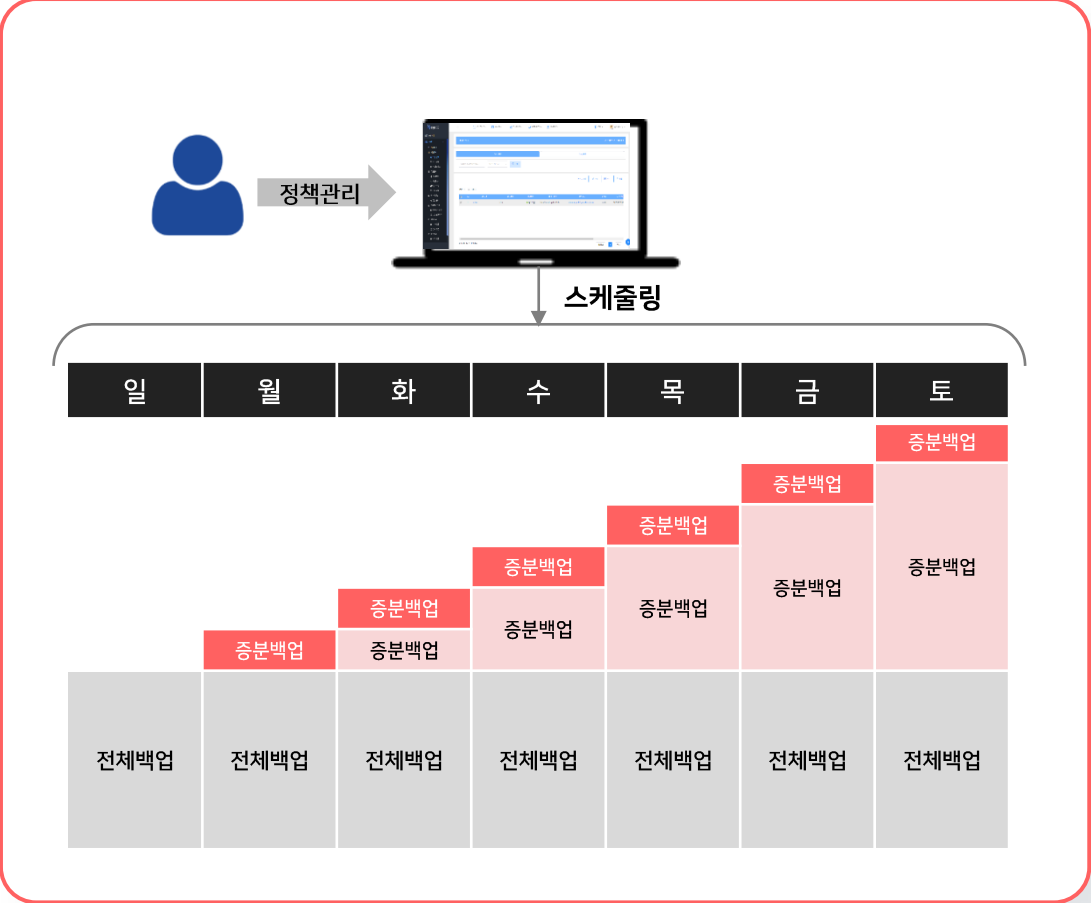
정책관리

스케줄링

| 일 | 월 | 화 | 수 | 목 | 금 | 토 |
|---|---|---|---|---|---|---|
| | | | | | | 증분백업 |
| | | | | | 증분백업 | 증분백업 |
| | | | | 증분백업 | 증분백업 | |
| | | | 증분백업 | 증분백업 | | |
| | | 증분백업 | 증분백업 | | | |
| | 증분백업 | 증분백업 | | | | |
| 전체백업 | 전체백업 | 전체백업 | 전체백업 | 전체백업 | 전체백업 | 전체백업 |